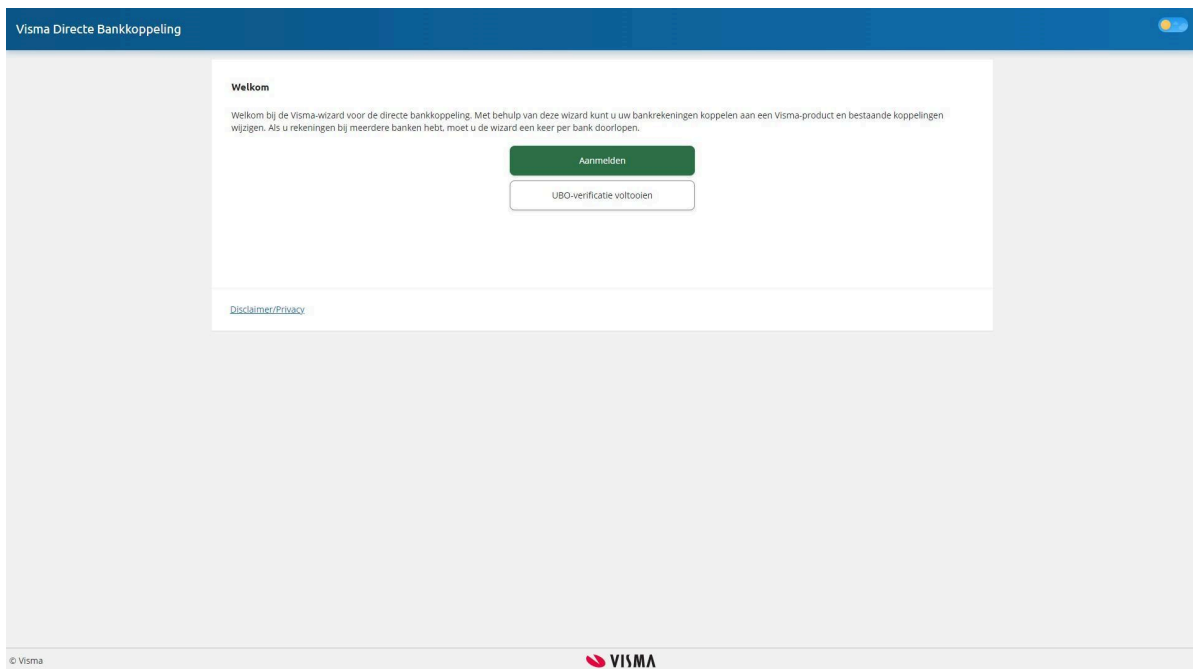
Visma Directe Bankkoppeling

Welkom

Welkom bij de Visma-wizard voor de directe bankkoppeling. Met behulp van deze wizard kunt u uw bankrekeningen koppelen aan een Visma-product en bestaande koppelingen wijzigen. Als u rekeningen bij meerdere banken hebt, moet u de wizard een keer per bank doorlopen.

Aanmelden

UBO-verificatie voltooien

Disclaimer/Privacy

© Visma

VISMA